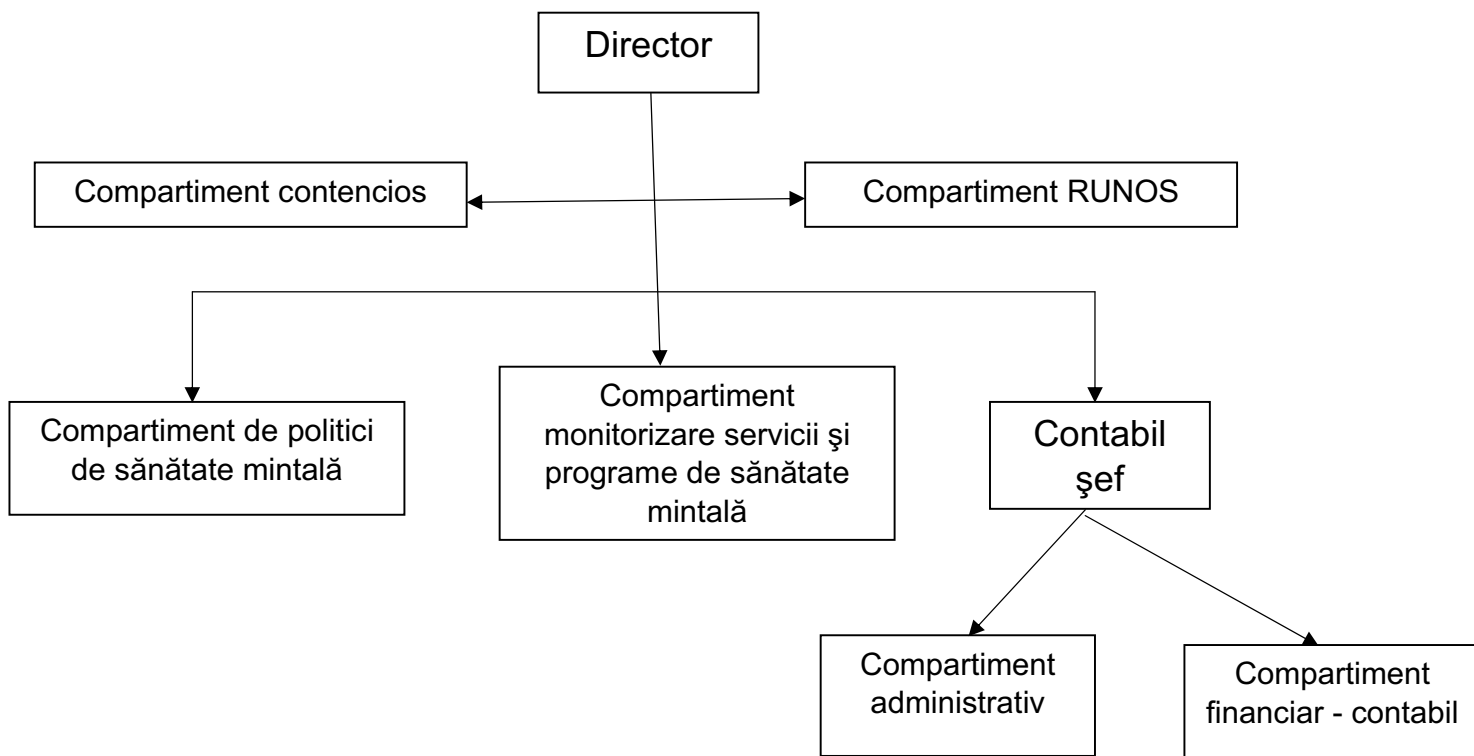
Director

Compartiment contencios

Compartiment RUNOS

Compartiment de politici de sănătate mintală

Compartiment monitorizare servicii şi programe de sănătate mintală

Contabil şef

Compartiment administrativ

Compartiment financiar - contabil